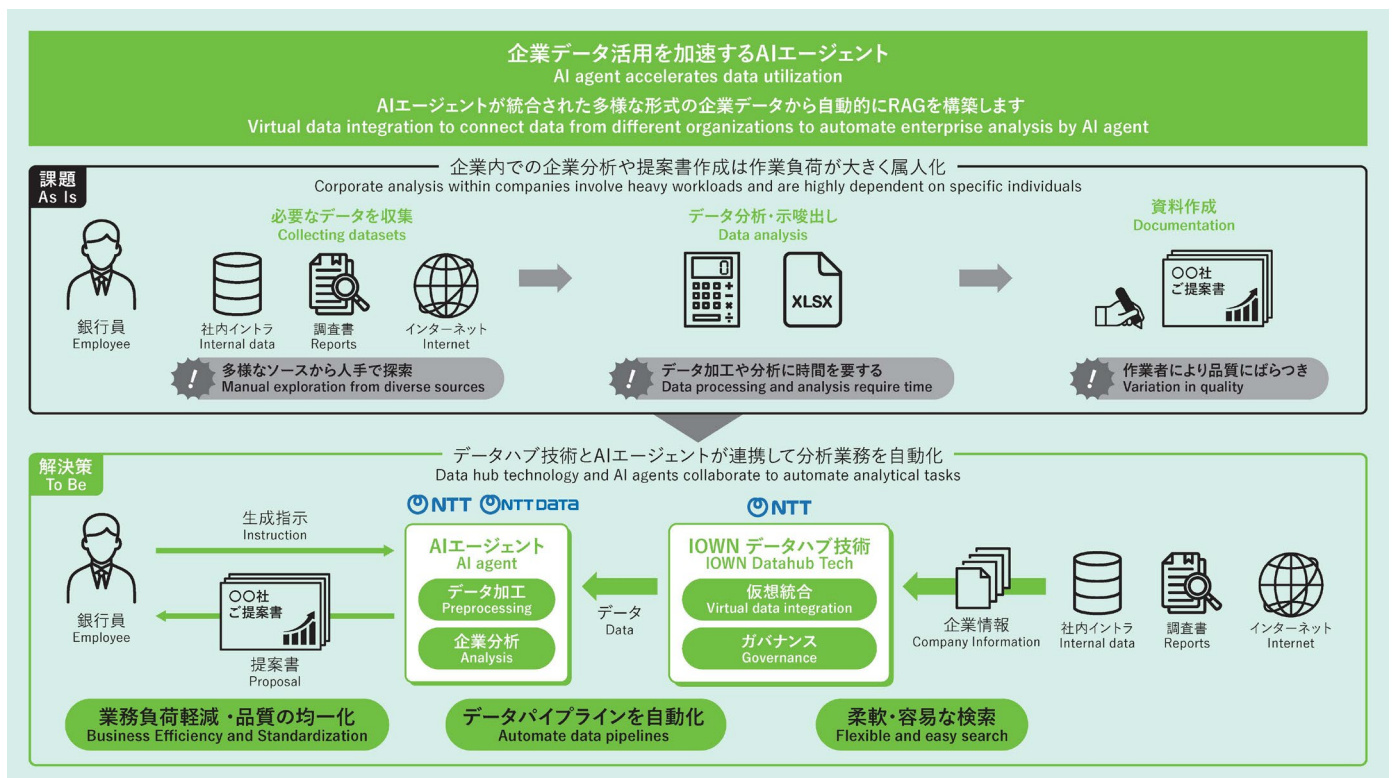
企業データ活用を加速するAIエージェント
AI agent accelerates data utilization
AIエージェントが統合された多様な形式の企業データから自動的にRAGを構築します
Virtual data integration to connect data from different organizations to automate enterprise analysis by AI agent

課題
As Is
企業内での企業分析や提案書作成は作業負荷が大きく属人化
Corporate analysis within companies involve heavy workloads and are highly dependent on specific individuals

銀行員
Employee

必要なデータを収集
Collecting datasets
社内イントラ
Internal data
調査書
Reports
インターネット
Internet
多様なソースから人手で探索
Manual exploration from diverse sources

データ分析・示唆出し
Data analysis
XLSX
データ加工や分析に時間を要する
Data processing and analysis require time

資料作成
Documentation
○○社
ご提案書
作業者により品質にばらつき
Variation in quality

解決策
To Be
データハブ技術とAIエージェントが連携して分析業務を自動化
Data hub technology and AI agents collaborate to automate analytical tasks

銀行員
Employee
生成指示
Instruction
○○社
ご提案書
提案書
Proposal

NTT NTT DATA
AIエージェント
AI agent
データ加工
Preprocessing
企業分析
Analysis

データ
Data

NTT
IOWN データハブ技術
IOWN Datahub Tech
仮想統合
Virtual data integration
ガバナンス
Governance

企業情報
Company Information
社内イントラ
Internal data
調査書
Reports
インターネット
Internet

業務負荷軽減・品質の均一化
Business Efficiency and Standardization
データパイプラインを自動化
Automate data pipelines
柔軟・容易な検索
Flexible and easy search